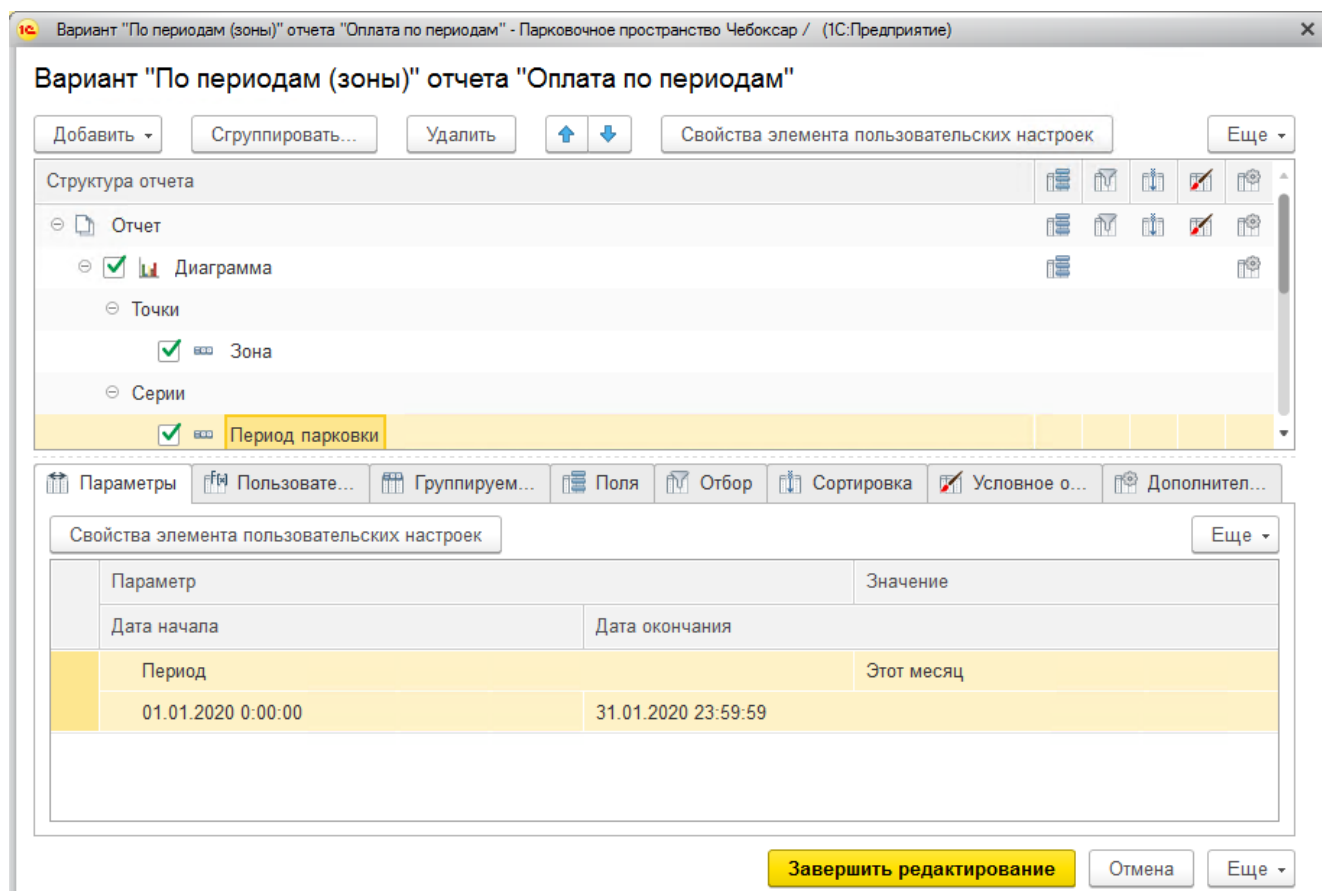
Вариант "По периодам (зоны)" отчета "Оплата по периодам" - Парковочное пространство Чебоксар / (1С:Предприятие)

Вариант "По периодам (зоны)" отчета "Оплата по периодам"

Добавить Сгруппировать... Удалить Свойства элемента пользовательских настроек Еще

Структура отчета

Отчет

Диаграмма

Точки

Зона

Серии

Период парковки

Параметры | Пользовате... | Группируем... | Поля | Отбор | Сортировка | Условное о... | Дополнител...

Свойства элемента пользовательских настроек Еще

| Параметр | | Значение |
|---|---|---|
| Дата начала | Дата окончания | |
| Период | | Этот месяц |
| 01.01.2020 0:00:00 | 31.01.2020 23:59:59 | |

Завершить редактирование Отмена Еще